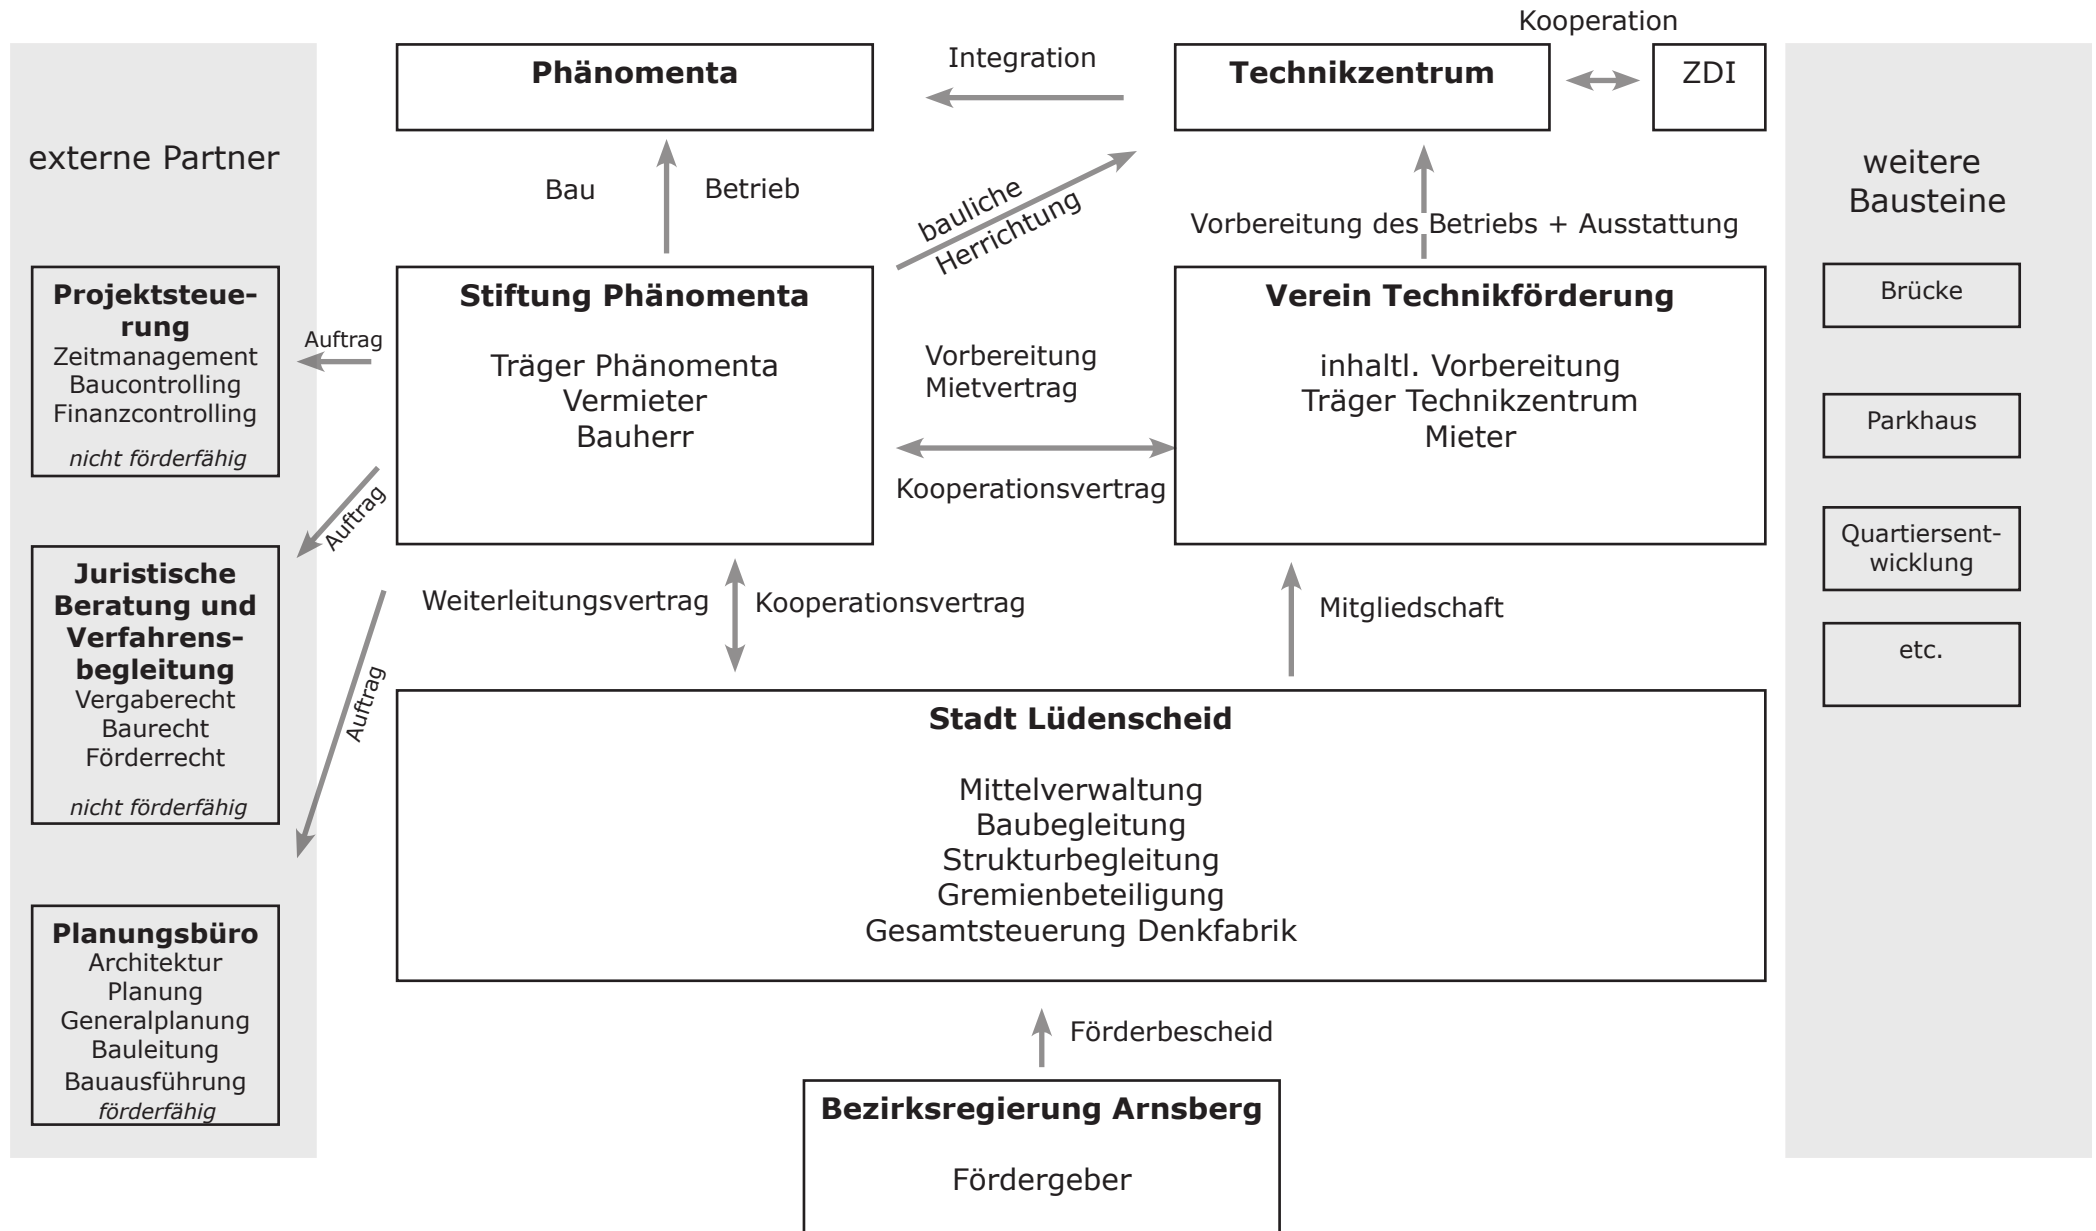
Kooperation

Phänomenta

Integration

Technikzentrum

ZDI

externe Partner

Bau

Betrieb

bauliche Herrichtung

Vorbereitung des Betriebs + Ausstattung

weitere Bausteine

Projektsteuerung
Zeitmanagement
Baucontrolling
Finanzcontrolling
*nicht förderfähig*

Auftrag

Stiftung Phänomenta

Träger Phänomenta
Vermieter
Bauherr

Vorbereitung Mietvertrag

Kooperationsvertrag

Verein Technikförderung

inhaltl. Vorbereitung
Träger Technikzentrum
Mieter

Brücke

Parkhaus

Quartiersentwicklung

etc.

Auftrag

Juristische Beratung und Verfahrensbegleitung
Vergaberecht
Baurecht
Förderrecht
*nicht förderfähig*

Auftrag

Weiterleitungsvertrag

Kooperationsvertrag

Mitgliedschaft

Stadt Lüdenscheid

Mittelverwaltung
Baubegleitung
Strukturbegleitung
Gremienbeteiligung
Gesamtsteuerung Denkfabrik

Planungsbüro
Architektur
Planung
Generalplanung
Bauleitung
Bauausführung
*förderfähig*

Förderbescheid

Bezirksregierung Arnsberg

Fördergeber